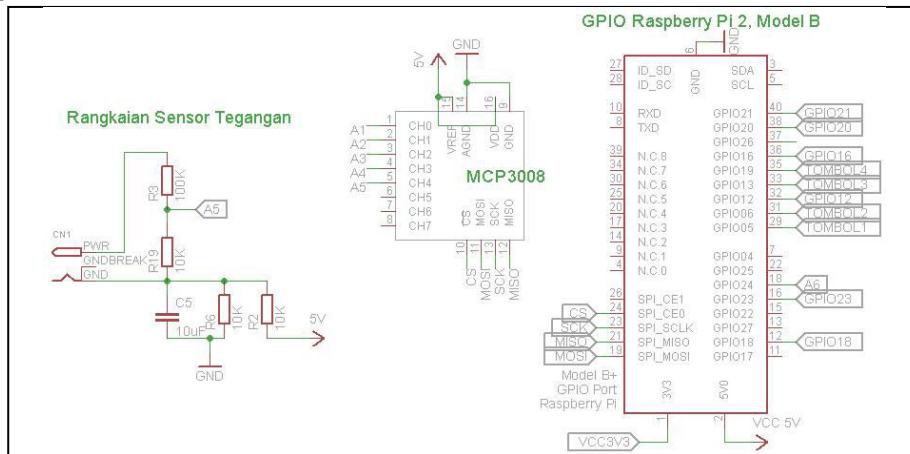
GPIO Raspberry Pi 2, Model B

Rangkaian Sensor Tegangan

CN1
PWR
GNDBREAK
GND
R3
100K
A5
R19
10K
C5
10uF
R6
10K
R2
10K
5V
GND

5V
GND
A1
A2
A3
A4
A5
1
2
3
4
5
6
7
8
CH0
CH1
CH2
CH3
CH4
CH5
CH6
CH7
VREF
AGND
VDD
DGND
15
14
16
9
MCP3008
CS
MOSI
SCK
MISO
10
11
13
12
CS
MOSI
SCK
MISO

6
GND
27
28
ID_SD
ID_SC
GND
SDA
SCL
3
5
10
8
RXD
TXD
GPIO21
GPIO20
GPIO26
40
38
37
GPIO21
GPIO20
39
34
30
25
20
14
17
9
N.C.8
N.C.7
N.C.6
N.C.5
N.C.4
N.C.3
N.C.2
N.C.1
N.C.0
GPIO16
GPIO19
GPIO13
GPIO12
GPIO06
GPIO05
GPIO04
GPIO25
GPIO24
GPIO23
GPIO22
GPIO27
GPIO18
GPIO17
36
35
33
32
31
29
7
22
18
16
15
13
12
11
GPIO16
TOMBOL4
TOMBOL3
GPIO12
TOMBOL2
TOMBOL1
A6
GPIO23
GPIO18
CS
SCK
MISO
MOSI
26
24
23
21
19
SPI_CE1
SPI_CE0
SPI_SCLK
SPI_MISO
SPI_MOSI
Model B+
GPIO Port
Raspberry Pi
3V3
5V0
1
2
VCC3V3
VCC 5V